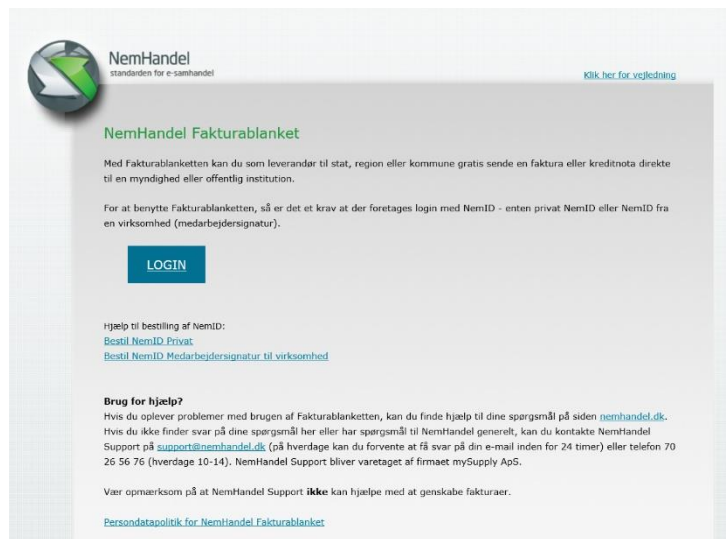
NemHandel
standarden for e-samhandel

Klik her for vejledning

NemHandel Fakturablanket

Med Fakturablanketten kan du som leverandør til stat, region eller kommune gratis sende en faktura eller kreditnota direkte til en myndighed eller offentlig institution.

For at benytte Fakturablanketten, så er det et krav at der foretages login med NemID - enten privat NemID eller NemID fra en virksomhed (medarbejdersignatur).

LOGIN

Hjælp til bestilling af NemID:
Bestil NemID Privat
Bestil NemID Medarbejdersignatur til virksomhed

Brug for hjælp?
Hvis du oplever problemer med brugen af Fakturablanketten, kan du finde hjælp til dine spørgsmål på siden nemhandel.dk. Hvis du ikke finder svar på dine spørgsmål her eller har spørgsmål til NemHandel generelt, kan du kontakte NemHandel Support på support@nemhandel.dk (på hverdage kan du forvente at få svar på din e-mail inden for 24 timer) eller telefon 70 26 56 76 (hverdage 10-14). NemHandel Support bliver varetaget af firmaet mySupply ApS.

Vær opmærksom på at NemHandel Support ikke kan hjælpe med at genskabe fakturaer.

Persondatapolitik for NemHandel Fakturablanket